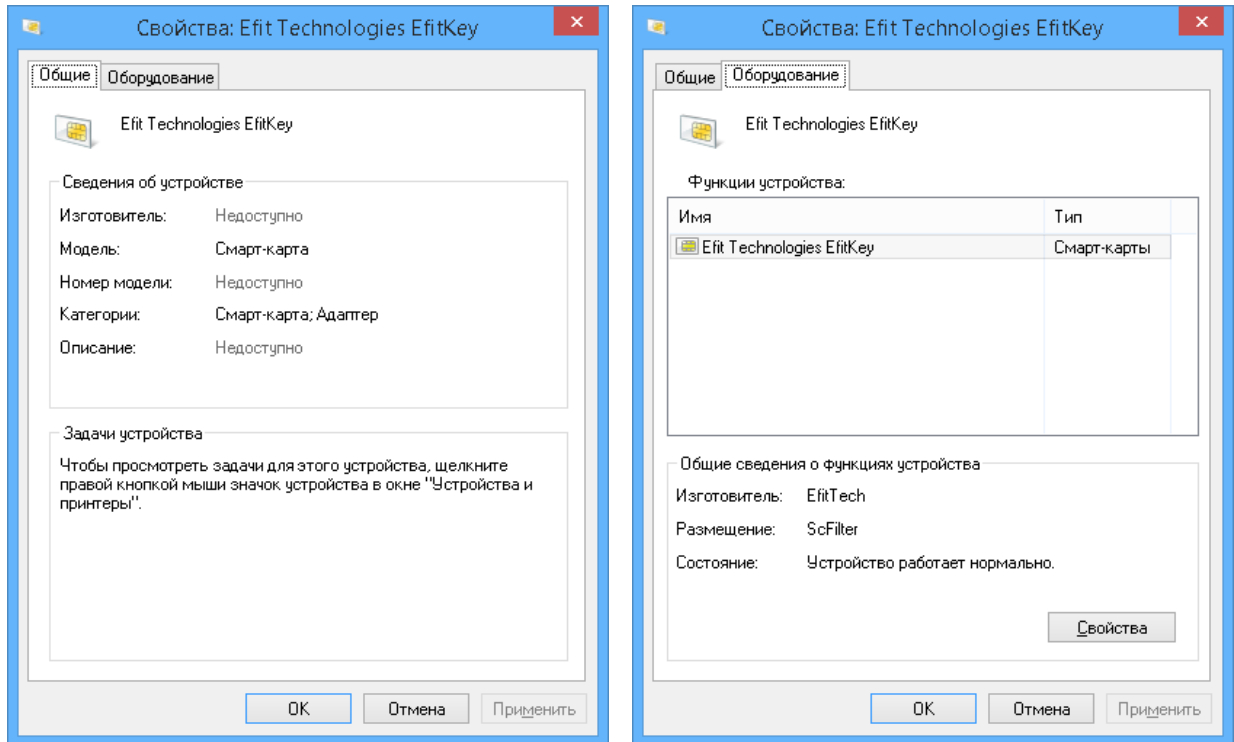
Свойства: Efit Technologies EfitKey

Общие | Оборудование

Efit Technologies EfitKey

Сведения об устройстве

Изготовитель: Недоступно

Модель: Смарт-карта

Номер модели: Недоступно

Категории: Смарт-карта; Адаптер

Описание: Недоступно

Задачи устройства

Чтобы просмотреть задачи для этого устройства, щелкните правой кнопкой мыши значок устройства в окне "Устройства и принтеры".

OK | Отмена | Применить

Свойства: Efit Technologies EfitKey

Общие | Оборудование

Efit Technologies EfitKey

Функции устройства:

| Имя | Тип |
|---|---|
| Efit Technologies EfitKey | Смарт-карты |

Общие сведения о функциях устройства

Изготовитель: EfitTech

Размещение: ScFilter

Состояние: Устройство работает нормально.

Свойства

OK | Отмена | Применить